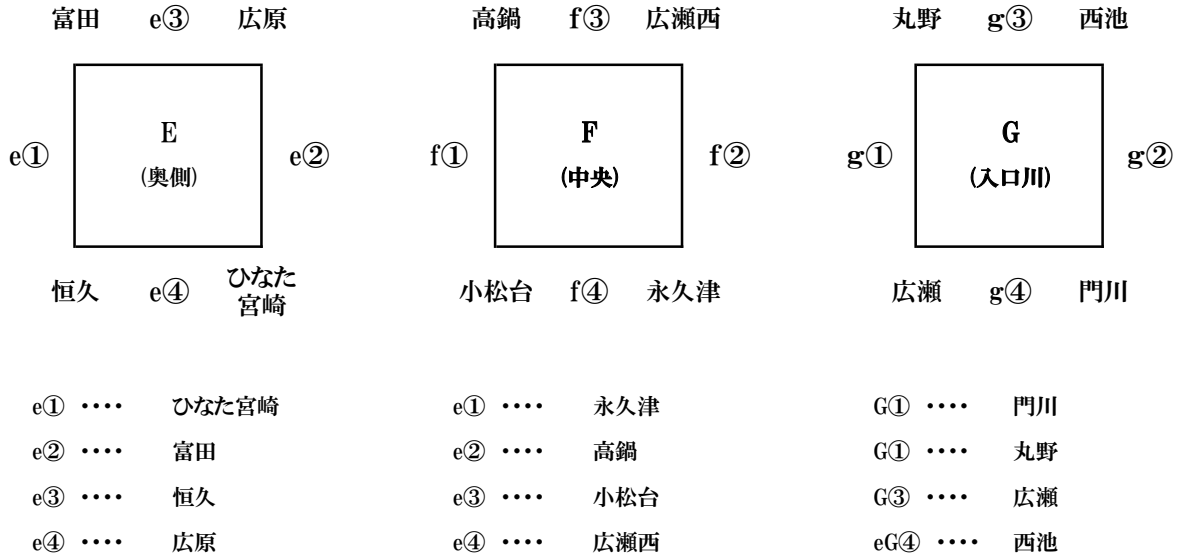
富田 e③ 広原

E
(奥側)

e① e②

恒久 e④ ひなた宮崎

高鍋 f③ 広瀬西

F
(中央)

f① f②

小松台 f④ 永久津

丸野 g③ 西池

G
(入口川)

g① g②

広瀬 g④ 門川

e① ････ ひなた宮崎
e② ････ 富田
e③ ････ 恒久
e④ ････ 広原

e① ････ 永久津
e② ････ 高鍋
e③ ････ 小松台
e④ ････ 広瀬西

G① ････ 門川
G① ････ 丸野
G③ ････ 広瀬
eG④ ････ 西池